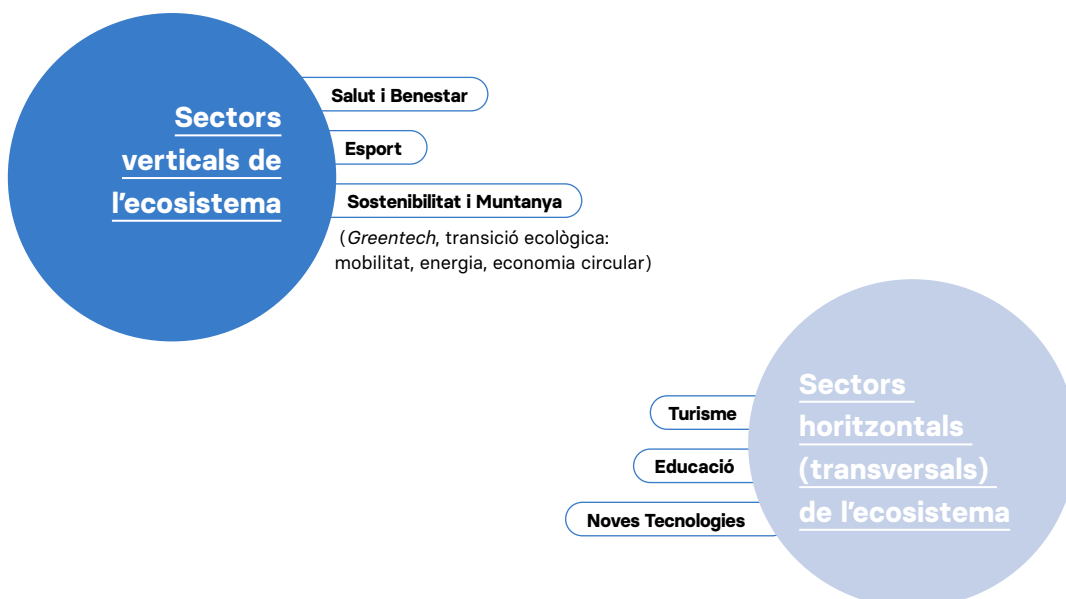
Sectors verticals de l’ecosistema

Salut i Benestar

Esport

Sostenibilitat i Muntanya

(Greentech, transició ecològica: mobilitat, energia, economia circular)

Turisme

Educació

Noves Tecnologies

Sectors horitzontals (transversals) de l’ecosistema